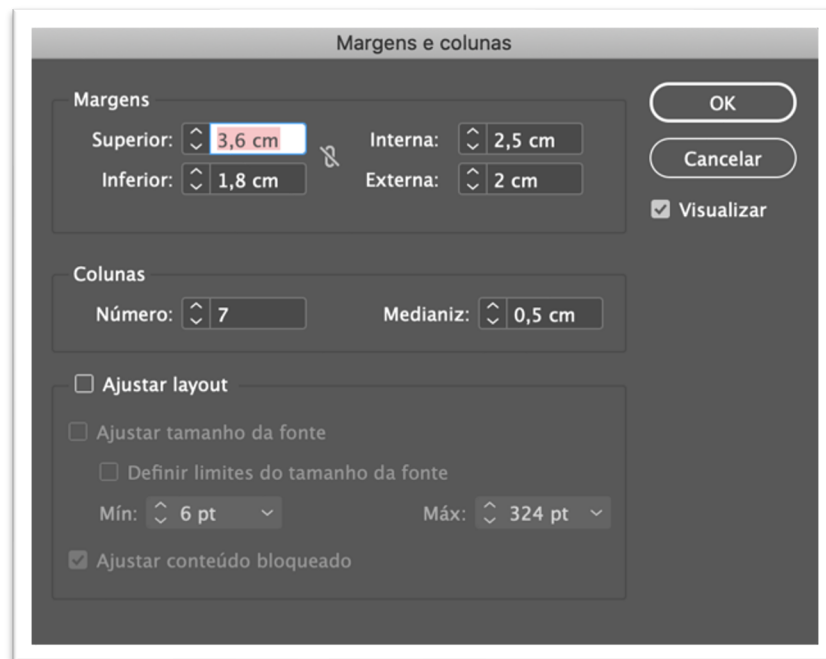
Margens e colunas

Margens

Superior: 3,6 cm

Inferior: 1,8 cm

Interna: 2,5 cm

Externa: 2 cm

OK

Cancelar

Visualizar

Colunas

Número: 7

Medianiz: 0,5 cm

Ajustar layout

Ajustar tamanho da fonte

Definir limites do tamanho da fonte

Mín: 6 pt

Máx: 324 pt

Ajustar conteúdo bloqueado